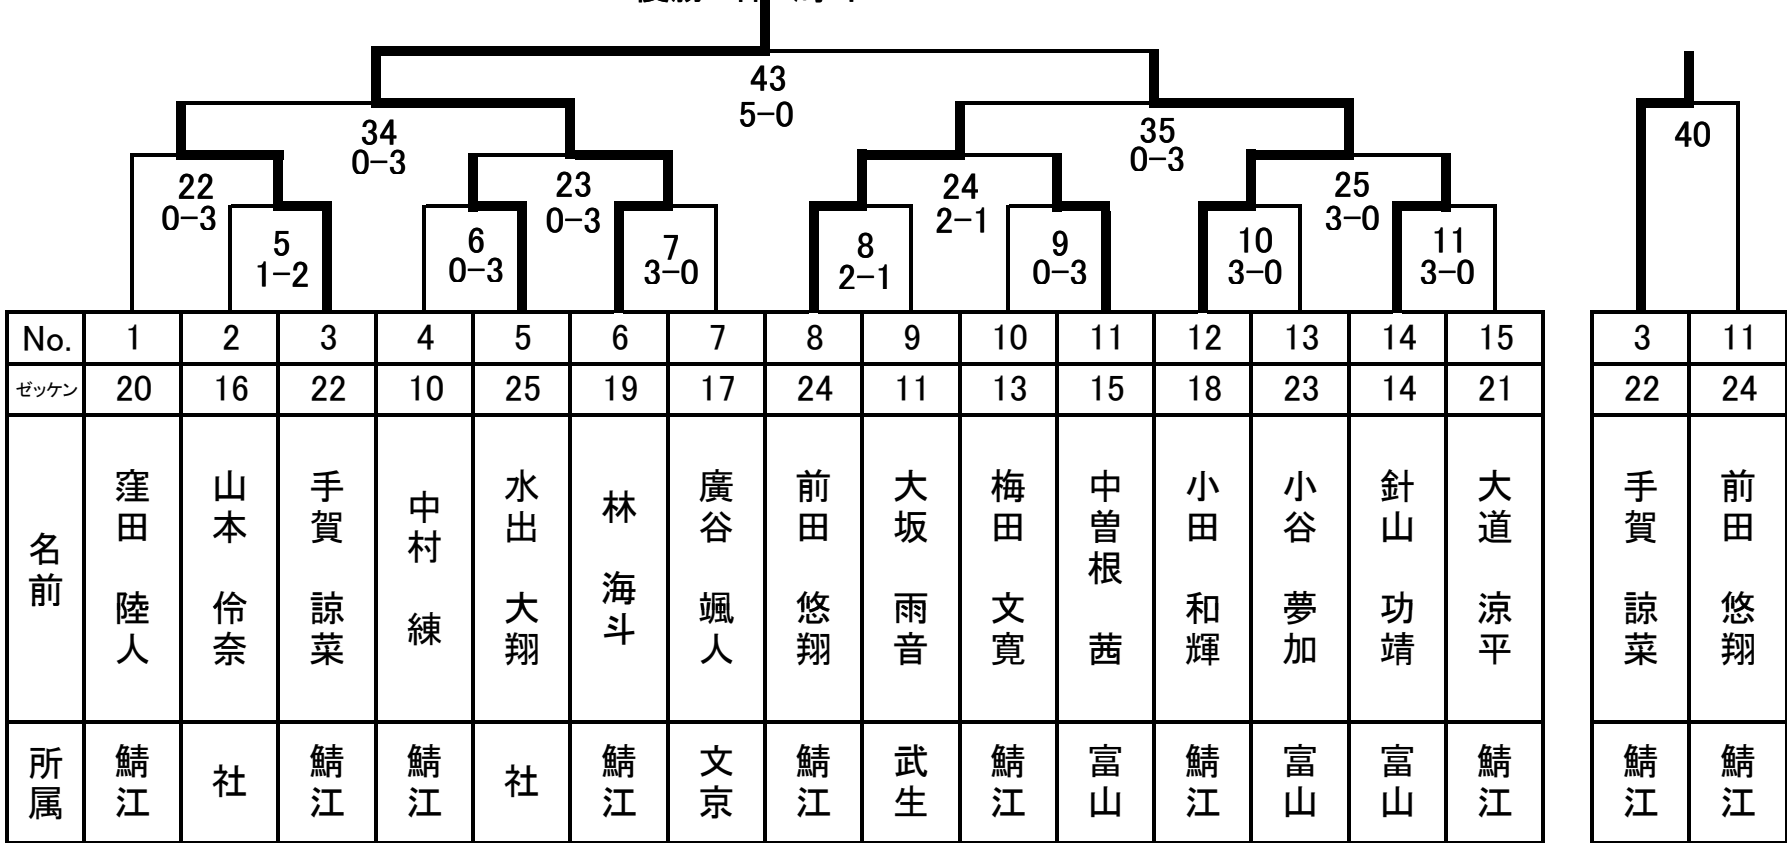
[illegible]

43
5−0

34
0−3

35
0−3

40

22
0−3

5
1−2

6
0−3

23
0−3

7
3−0

8
2−1

24
2−1

9
0−3

10
3−0

25
3−0

11
3−0

| No. | 1 | 2 | 3 | 4 | 5 | 6 | 7 | 8 | 9 | 10 | 11 | 12 | 13 | 14 | 15 |
|---|---|---|---|---|---|---|---|---|---|---|---|---|---|---|---|
| ゼッケン | 20 | 16 | 22 | 10 | 25 | 19 | 17 | 24 | 11 | 13 | 15 | 18 | 23 | 14 | 21 |
| 名前 | 窪田 陸人 | 山本 伶奈 | 手賀 諒菜 | 中村 練 | 水出 大翔 | 林 海斗 | 廣谷 颯人 | 前田 悠翔 | 大坂 雨音 | 梅田 文寛 | 中曽根 茜 | 小田 和輝 | 小谷 夢加 | 針山 功靖 | 大道 涼平 |
| 所属 | 鯖江 | 社 | 鯖江 | 鯖江 | 社 | 鯖江 | 文京 | 鯖江 | 武生 | 鯖江 | 富山 | 鯖江 | 富山 | 富山 | 鯖江 |

| 3 | 11 |
|---|---|
| 22 | 24 |
| 手賀 諒菜 | 前田 悠翔 |
| 鯖江 | 鯖江 |